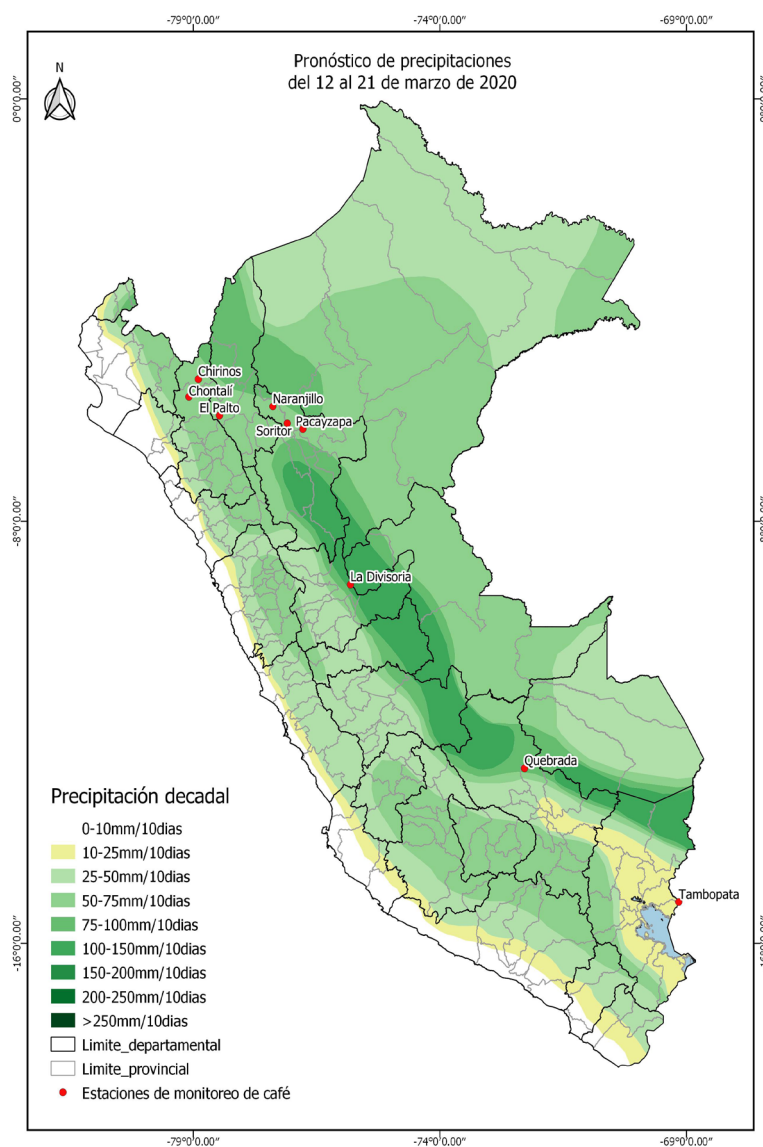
-79°0'0.00"
-74°0'0.00"
-69°0'0.00"

Pronóstico de precipitaciones
del 12 al 21 de marzo de 2020

N

0°0'0.00"
0°0'0.00"

Chirinos
Chontalí
El Palto
Naranjillo
Soritor
Pacayzapa

-8°0'0.00"
-8°0'0.00"

La Divisoria

Quebrada

Tambopata

-16°0'0.00"
-16°0'0.00"

Precipitación decadal
0-10mm/10dias
10-25mm/10dias
25-50mm/10dias
50-75mm/10dias
75-100mm/10dias
100-150mm/10dias
150-200mm/10dias
200-250mm/10dias
>250mm/10dias
Limite_departamental
Limite_provincial
Estaciones de monitoreo de café

-79°0'0.00"
-74°0'0.00"
-69°0'0.00"